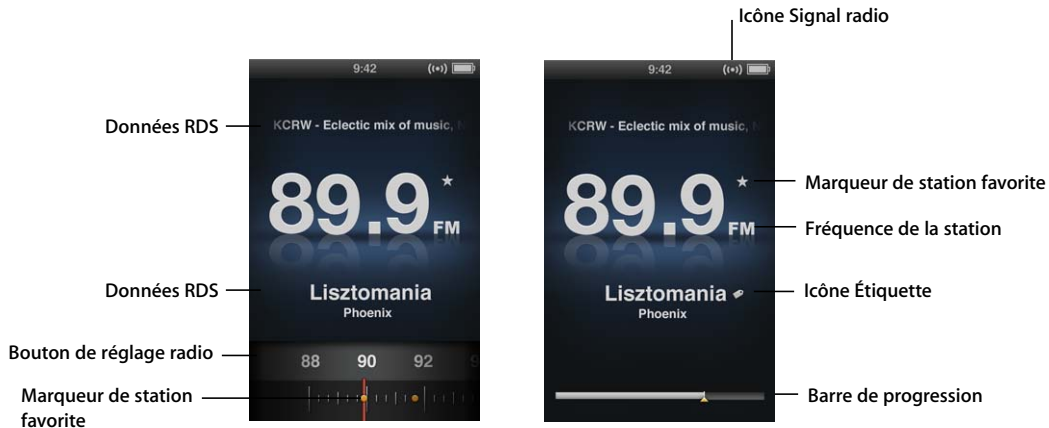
Icône Signal radio

Données RDS

Données RDS

Bouton de réglage radio

Marqueur de station favorite

9:42

KCRW - Eclectic mix of music, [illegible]

89.9 FM

Lisztomania
Phoenix

88 90 92

9:42

KCRW - Eclectic mix of music, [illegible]

89.9 FM

Lisztomania
Phoenix

Marqueur de station favorite

Fréquence de la station

Icône Étiquette

Barre de progression